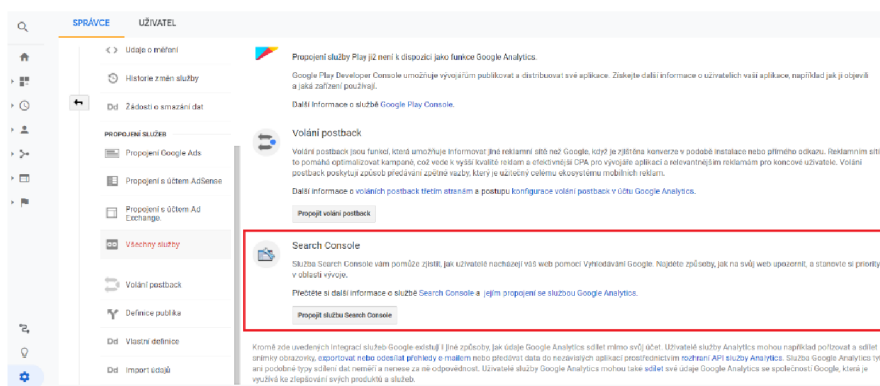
SPRÁVCE UŽIVATEL

Údaje o měření

Historie změn služby

Dd Žádosti o smazání dat

PROPOJENÍ SLUŽEB

Propojení Google Ads

Propojení s účtem AdSense

Propojení s účtem Ad Exchange

Všechny služby

Volání postback

Definice publika

Dd Vlastní definice

Dd Import údajů

Propojení služby Play již není k dispozici jako funkce Google Analytics.

Google Play Developer Console umožňuje vývojářům publikovat a distribuovat své aplikace. Získejte další informace o uživatelích vaší aplikace, například jak ji objevili a jaká zařízení používají.

Další informace o službě Google Play Console.

Volání postback

Volání postback jsou funkcí, která umožňuje informovat jiné reklamní sítě než Google, když je zjištěna konverze v podobě instalace nebo přímého odkazu. Reklamním sítím to pomáhá optimalizovat kampaně, což vede k vyšší kvalitě reklam a efektivnější CPA pro vývojáře aplikací a relevantnějším reklamám pro koncové uživatele. Volání postback poskytují způsob předávání zpětné vazby, který je užitečný celému ekosystému mobilních reklam.

Další informace o voláních postback třetím stranám a postupu konfigurace volání postback v účtu Google Analytics.

Propojit volání postback

Search Console

Služba Search Console vám pomůže zjistit, jak uživatelé nacházejí váš web pomocí Vyhledávání Google. Najděte způsoby, jak na svůj web upozornit, a stanovte si priority v oblasti vývoje.

Přečtěte si další informace o službě Search Console a jejím propojení se službou Google Analytics.

Propojit službu Search Console

Kromě zde uvedených integrací služeb Google existují i jiné způsoby, jak údaje Google Analytics sdílet mimo svůj účet. Uživatelé služby Analytics mohou například pořizovat a sdílet snímky obrazovky, exportovat nebo odesílat přehledy e-mailem nebo předávat data do nezávislých aplikací prostřednictvím rozhraní API služby Analytics. Služba Google Analytics tyto ani podobné typy sdílení dat nemíří a nenese za ně odpovědnost. Uživatelé služby Analytics mohou také sdílet své údaje Google Analytics se společností Google, která je využívá ke zlepšování svých produktů a služeb.